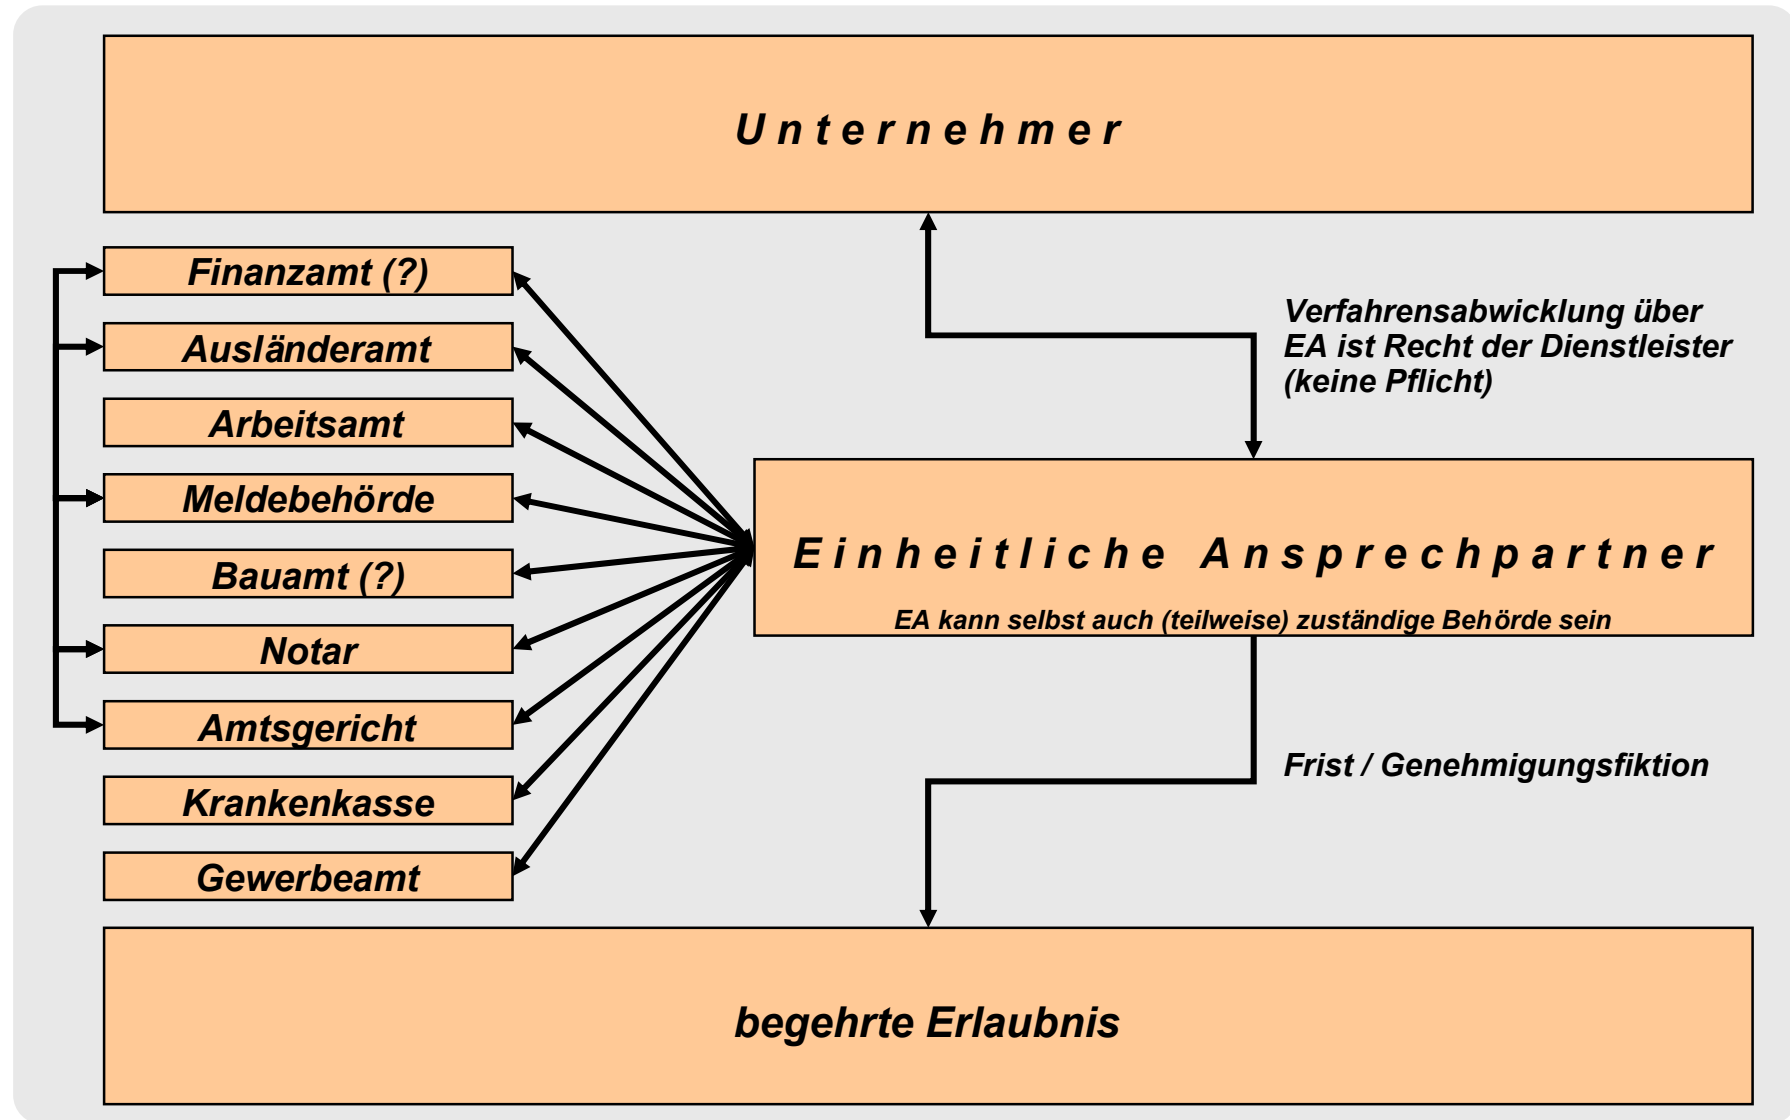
Unternehmer

Finanzamt (?)

Ausländeramt

Arbeitsamt

Meldebehörde

Bauamt (?)

Notar

Amtsgericht

Krankenkasse

Gewerbeamt

Verfahrensabwicklung über EA ist Recht der Dienstleister (keine Pflicht)

Einheitliche Ansprechpartner

EA kann selbst auch (teilweise) zuständige Behörde sein

Frist / Genehmigungsfiktion

begehrte Erlaubnis